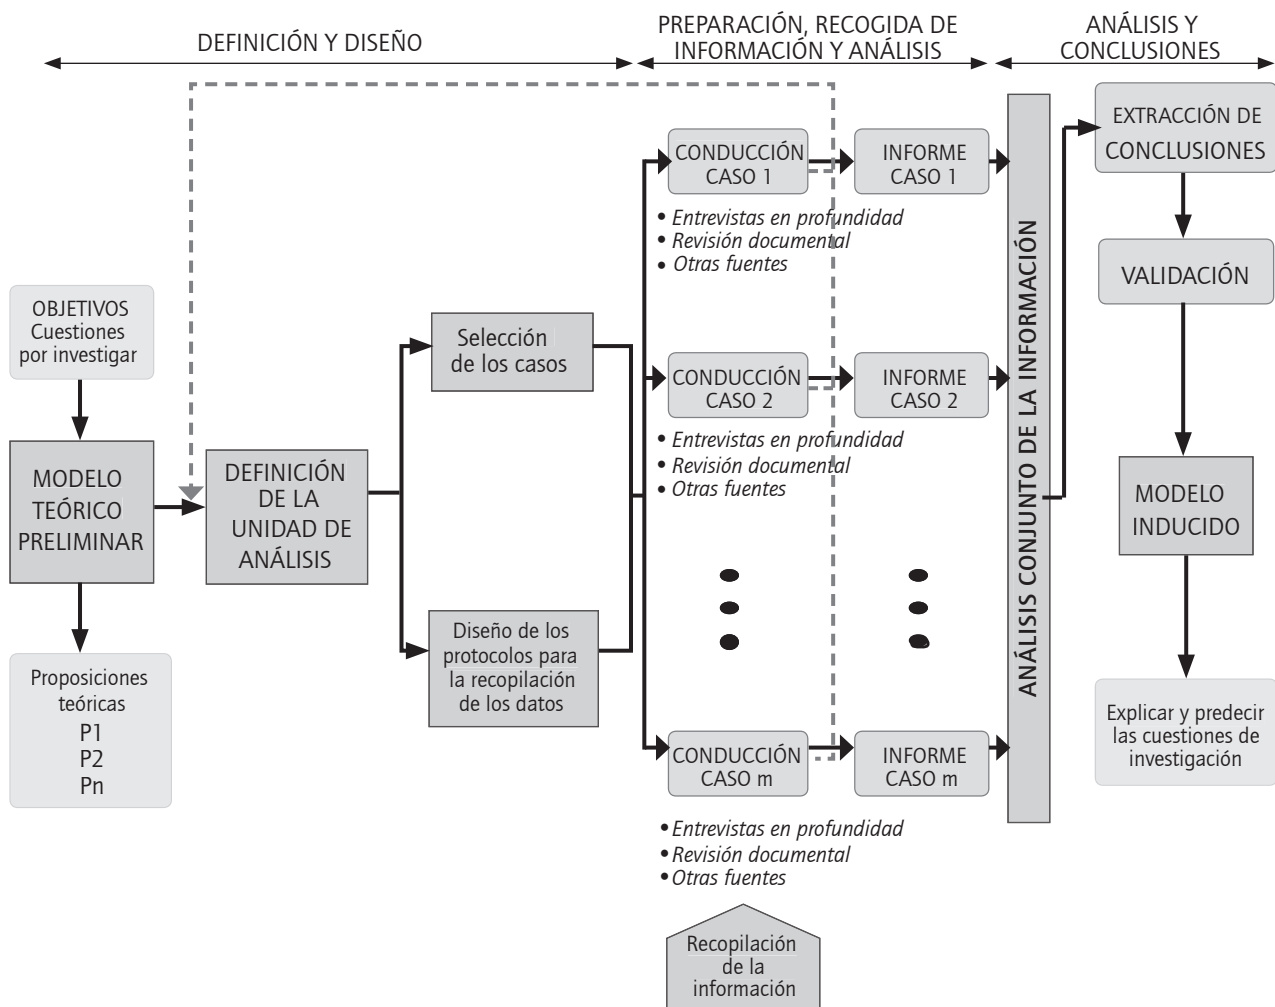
DEFINICIÓN Y DISEÑO

PREPARACIÓN, RECOGIDA DE INFORMACIÓN Y ANÁLISIS

ANÁLISIS Y CONCLUSIONES

OBJETIVOS Cuestiones por investigar

MODELO TEÓRICO PRELIMINAR

Proposiciones teóricas
P1
P2
Pn

DEFINICIÓN DE LA UNIDAD DE ANÁLISIS

Selección de los casos

Diseño de los protocolos para la recopilación de los datos

CONDUCCIÓN CASO 1

• Entrevistas en profundidad
• Revisión documental
• Otras fuentes

CONDUCCIÓN CASO 2

• Entrevistas en profundidad
• Revisión documental
• Otras fuentes

CONDUCCIÓN CASO m

• Entrevistas en profundidad
• Revisión documental
• Otras fuentes

Recopilación de la información

INFORME CASO 1

INFORME CASO 2

INFORME CASO m

ANÁLISIS CONJUNTO DE LA INFORMACIÓN

EXTRACCIÓN DE CONCLUSIONES

VALIDACIÓN

MODELO INDUCIDO

Explicar y predecir las cuestiones de investigación